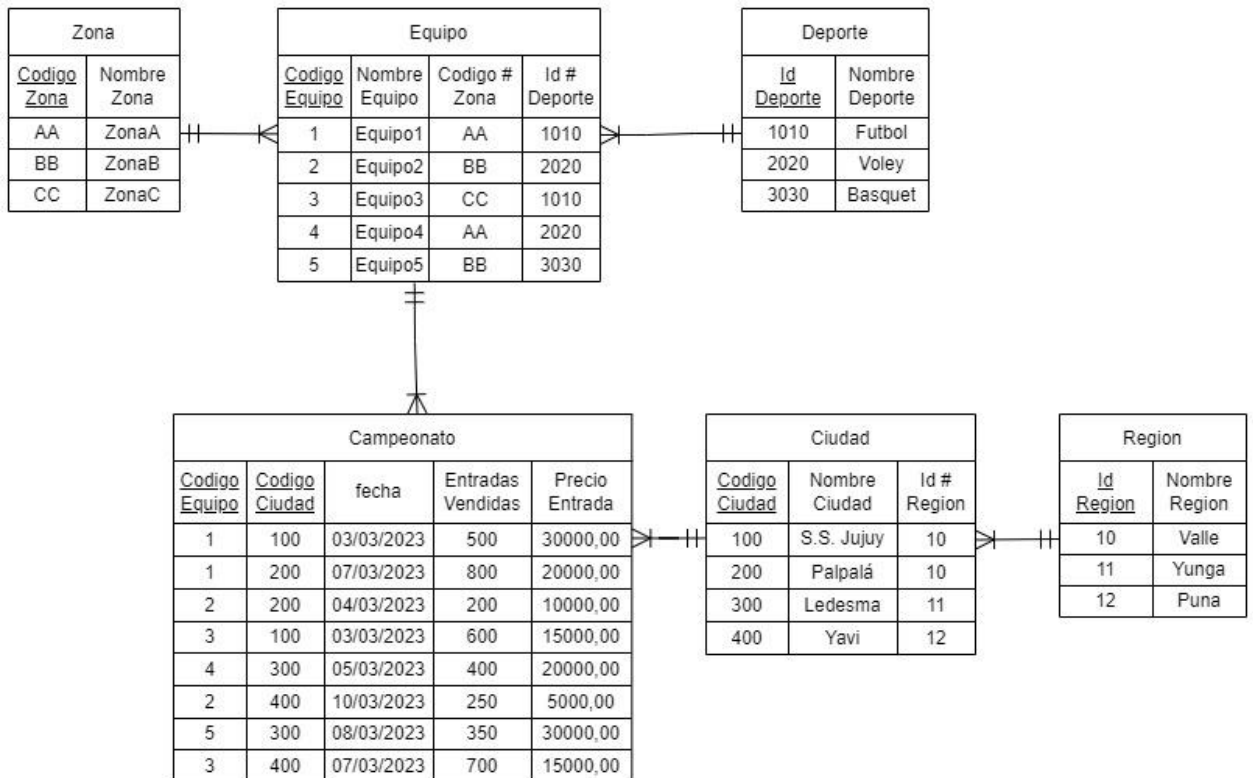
Zona

| Codigo Zona | Nombre Zona |
|---|---|
| AA | ZonaA |
| BB | ZonaB |
| CC | ZonaC |

Equipo

| Codigo Equipo | Nombre Equipo | Codigo # Zona | Id # Deporte |
|---|---|---|---|
| 1 | Equipo1 | AA | 1010 |
| 2 | Equipo2 | BB | 2020 |
| 3 | Equipo3 | CC | 1010 |
| 4 | Equipo4 | AA | 2020 |
| 5 | Equipo5 | BB | 3030 |

Deporte

| Id Deporte | Nombre Deporte |
|---|---|
| 1010 | Futbol |
| 2020 | Voley |
| 3030 | Basquet |

Campeonato

| Codigo Equipo | Codigo Ciudad | fecha | Entradas Vendidas | Precio Entrada |
|---|---|---|---|---|
| 1 | 100 | 03/03/2023 | 500 | 30000,00 |
| 1 | 200 | 07/03/2023 | 800 | 20000,00 |
| 2 | 200 | 04/03/2023 | 200 | 10000,00 |
| 3 | 100 | 03/03/2023 | 600 | 15000,00 |
| 4 | 300 | 05/03/2023 | 400 | 20000,00 |
| 2 | 400 | 10/03/2023 | 250 | 5000,00 |
| 5 | 300 | 08/03/2023 | 350 | 30000,00 |
| 3 | 400 | 07/03/2023 | 700 | 15000,00 |

Ciudad

| Codigo Ciudad | Nombre Ciudad | Id # Region |
|---|---|---|
| 100 | S.S. Jujuy | 10 |
| 200 | Palpalá | 10 |
| 300 | Ledesma | 11 |
| 400 | Yavi | 12 |

Region

| Id Region | Nombre Region |
|---|---|
| 10 | Valle |
| 11 | Yunga |
| 12 | Puna |